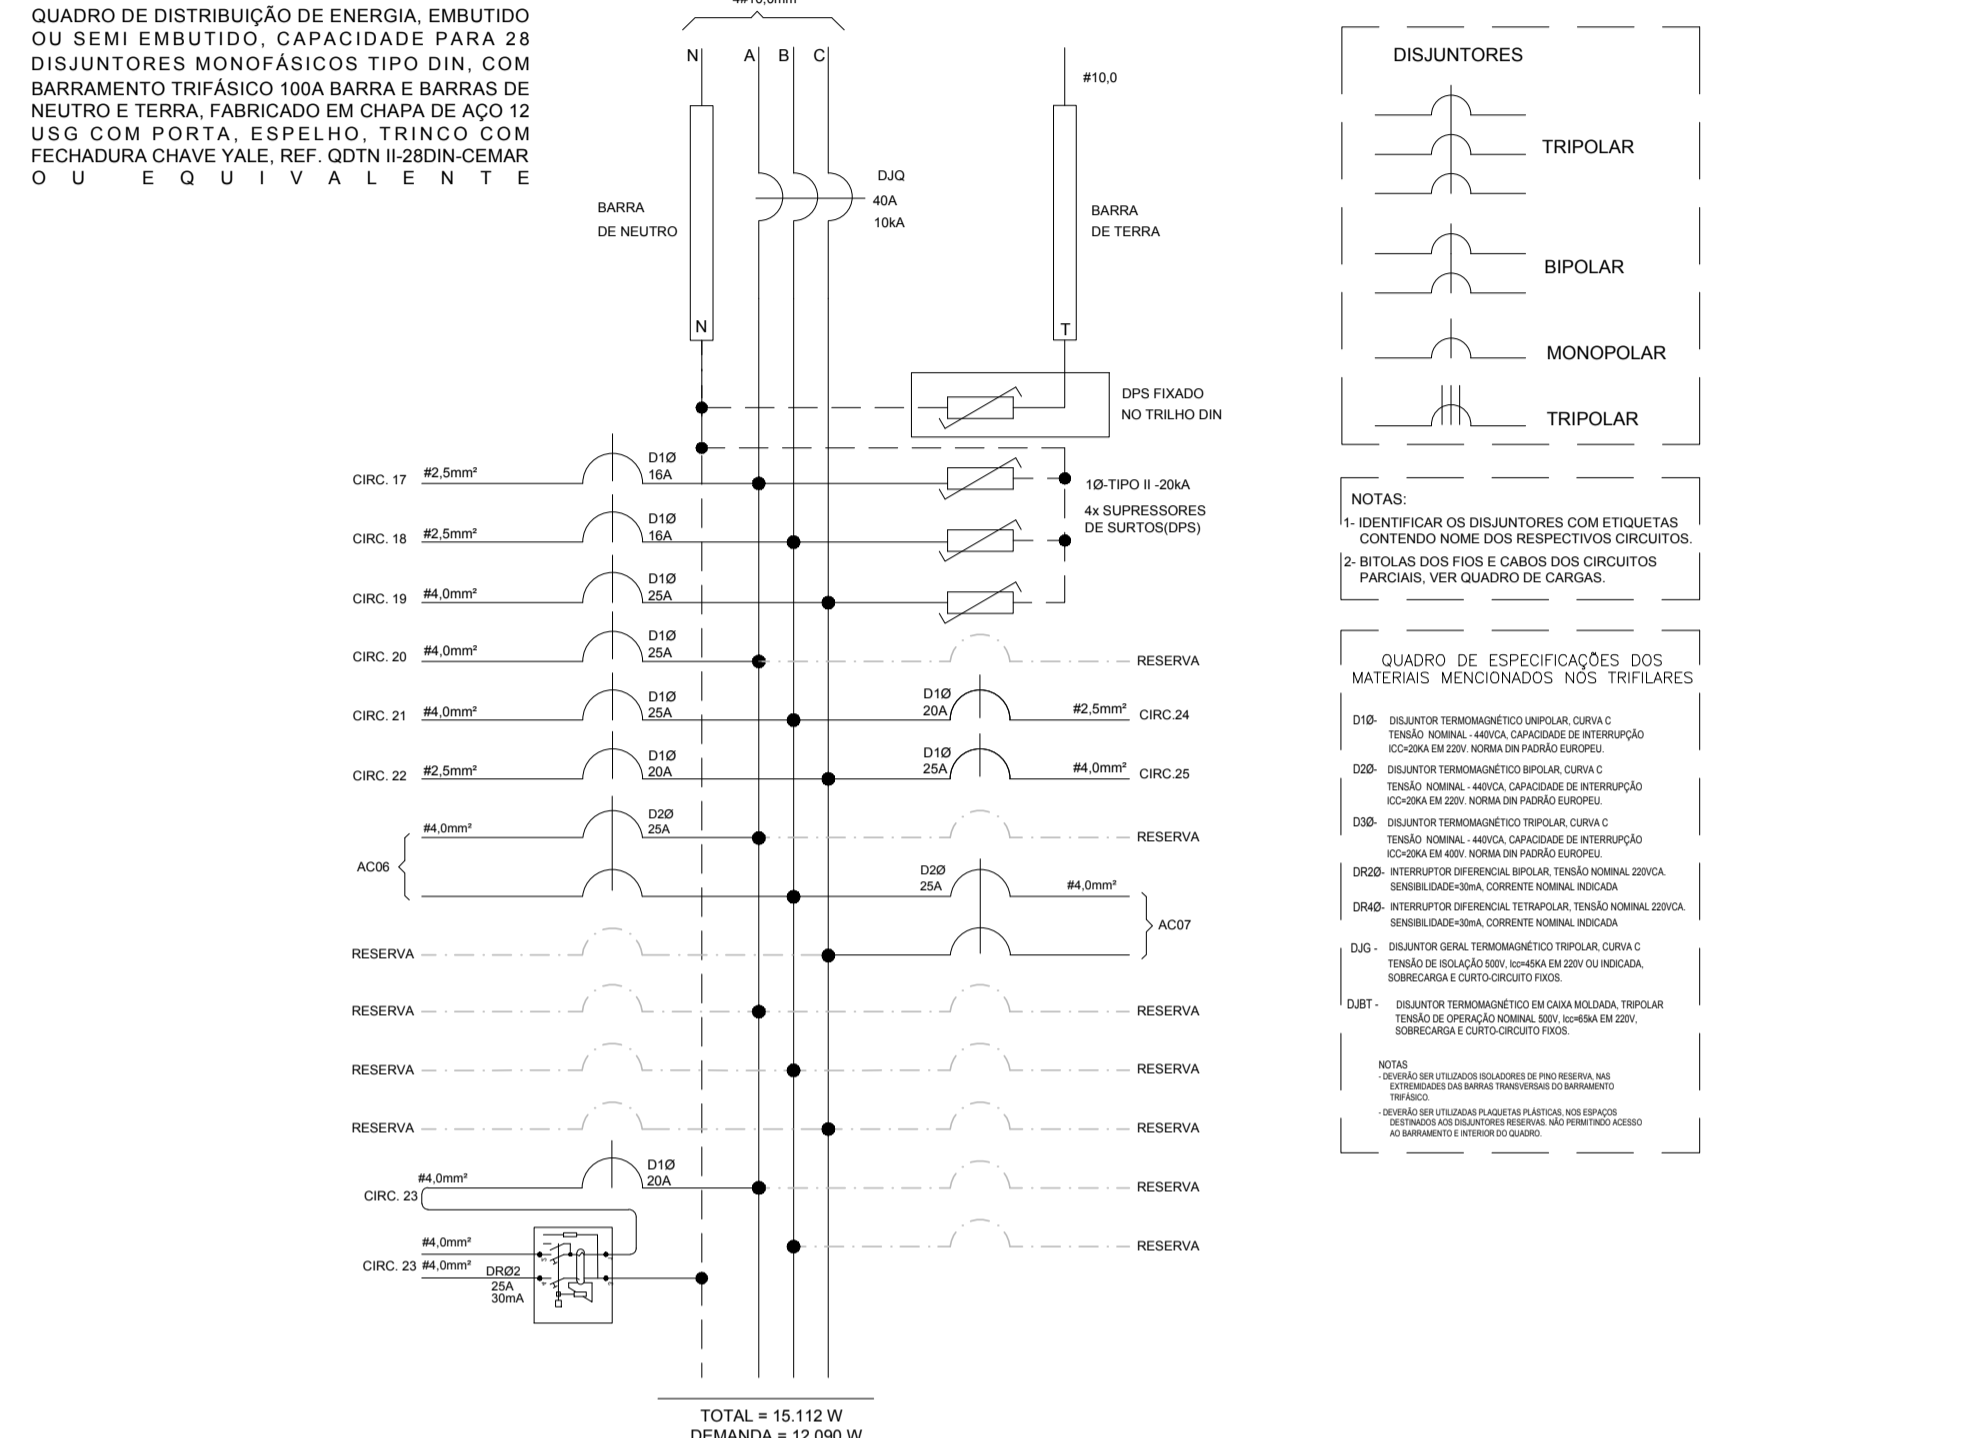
QUADRO DE DISTRIBUIÇÃO DE ENERGIA, EMBUTIDO OU SEMI EMBUTIDO, CAPACIDADE PARA 28 DISJUNTORES MONOFÁSICOS TIPO DIN, COM BARRAMENTO TRIFÁSICO 100A BARRA E BARRAS DE NEUTRO E TERRA, FABRICADO EM CHAPA DE AÇO 12 USG COM PORTA, ESPELHO, TRINCO COM FECHADURA CHAVE YALE, REF. QDTN II-28DIN-CEMAR OU EQUIVALENTE

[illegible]

N A B C

#10,0

DJQ
40A
10kA

BARRA
DE NEUTRO

BARRA
DE TERRA

N

T

DPS FIXADO
NO TRILHO DIN

CIRC. 17 #2,5mm² D1Ø 16A
1Ø-TIPO II -20kA
4x SUPRESSORES DE SURTOS(DPS)
CIRC. 18 #2,5mm² D1Ø 16A
CIRC. 19 #4,0mm² D1Ø 25A
CIRC. 20 #4,0mm² D1Ø 25A RESERVA
CIRC. 21 #4,0mm² D1Ø 25A D1Ø 20A #2,5mm² CIRC.24
CIRC. 22 #2,5mm² D1Ø 20A D1Ø 25A #4,0mm² CIRC.25
#4,0mm² D2Ø 25A RESERVA
AC06
D2Ø 25A #4,0mm²
AC07
RESERVA
RESERVA RESERVA
RESERVA RESERVA
RESERVA RESERVA
#4,0mm² D1Ø 20A
CIRC. 23 RESERVA
#4,0mm²
CIRC. 23 #4,0mm² DRØ2 25A 30mA
RESERVA

TOTAL = 15.112 W
DEMANDA = 12.090 W

DISJUNTORES
TRIPOLAR
BIPOLAR
MONOPOLAR
TRIPOLAR

NOTAS:
1- IDENTIFICAR OS DISJUNTORES COM ETIQUETAS CONTENDO NOME DOS RESPECTIVOS CIRCUITOS.
2- BITOLAS DOS FIOS E CABOS DOS CIRCUITOS PARCIAIS, VER QUADRO DE CARGAS.

QUADRO DE ESPECIFICAÇÕES DOS MATERIAIS MENCIONADOS NOS TRIFILARES

D1Ø- DISJUNTOR TERMOMAGNÉTICO UNIPOLAR, CURVA C TENSÃO NOMINAL - 440VCA, CAPACIDADE DE INTERRUPÇÃO ICC=20KA EM 220V. NORMA DIN PADRÃO EUROPEU.
D2Ø- DISJUNTOR TERMOMAGNÉTICO BIPOLAR, CURVA C TENSÃO NOMINAL - 440VCA, CAPACIDADE DE INTERRUPÇÃO ICC=20KA EM 220V. NORMA DIN PADRÃO EUROPEU.
D3Ø- DISJUNTOR TERMOMAGNÉTICO TRIPOLAR, CURVA C TENSÃO NOMINAL - 440VCA, CAPACIDADE DE INTERRUPÇÃO ICC=20KA EM 400V. NORMA DIN PADRÃO EUROPEU.
DR2Ø- INTERRUPTOR DIFERENCIAL BIPOLAR, TENSÃO NOMINAL 220VCA. SENSIBILIDADE=30mA, CORRENTE NOMINAL INDICADA
DR4Ø- INTERRUPTOR DIFERENCIAL TETRAPOLAR, TENSÃO NOMINAL 220VCA. SENSIBILIDADE=30mA, CORRENTE NOMINAL INDICADA
DJG - DISJUNTOR GERAL TERMOMAGNÉTICO TRIPOLAR, CURVA C TENSÃO DE ISOLAÇÃO 500V, Icc=45KA EM 220V OU INDICADA, SOBRECARGA E CURTO-CIRCUITO FIXOS.
DJBT - DISJUNTOR TERMOMAGNÉTICO EM CAIXA MOLDADA, TRIPOLAR TENSÃO DE OPERAÇÃO NOMINAL 500V, Icc=65kA EM 220V, SOBRECARGA E CURTO-CIRCUITO FIXOS.

NOTAS
- DEVERÃO SER UTILIZADOS ISOLADORES DE PINO RESERVA, NAS EXTREMIDADES DAS BARRAS TRANSVERSAIS DO BARRAMENTO TRIFÁSICO.
- DEVERÃO SER UTILIZADAS PLAQUETAS PLÁSTICAS, NOS ESPAÇOS DESTINADOS AOS DISJUNTORES RESERVAS. NÃO PERMITINDO ACESSO AO BARRAMENTO E INTERIOR DO QUADRO.